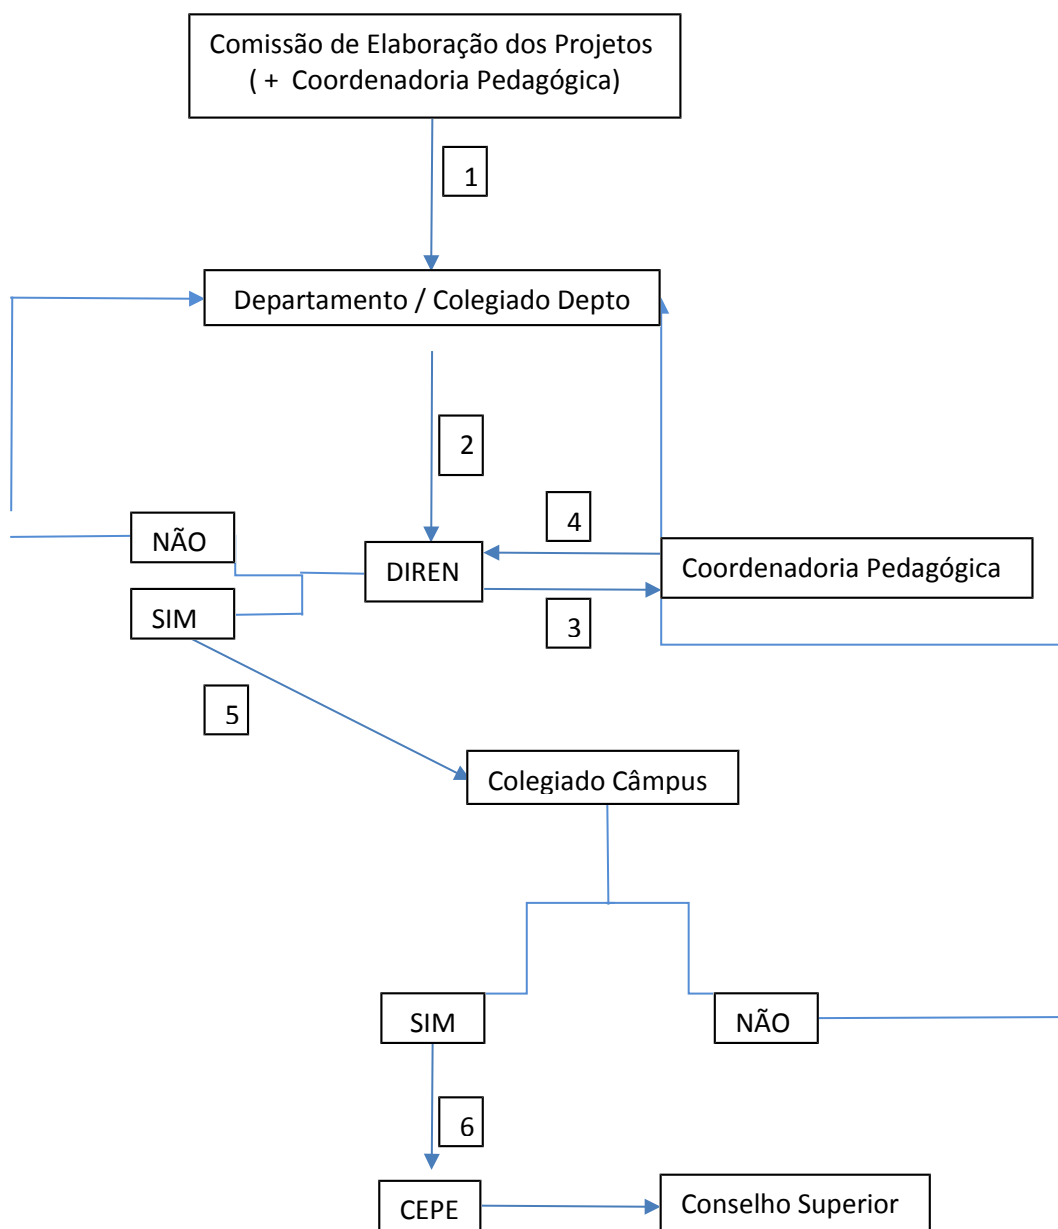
Comissão de Elaboração dos Projetos
( + Coordenadoria Pedagógica)

1

Departamento / Colegiado Depto

2

4

NÃO

DIREN

Coordenadoria Pedagógica

SIM

3

5

Colegiado Câmpus

SIM

NÃO

6

CEPE

Conselho Superior